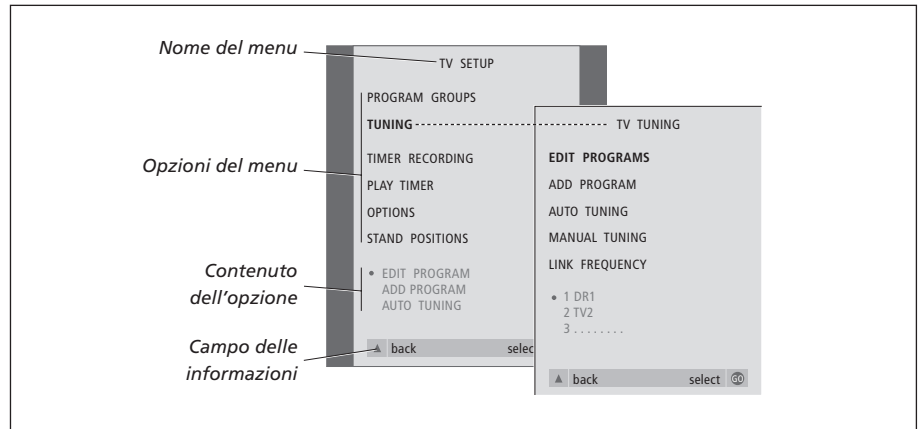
Nome del menu

Opzioni del menu

Contenuto dell'opzione

Campo delle informazioni

TV SETUP

PROGRAM GROUPS

TUNING

TIMER RECORDING

PLAY TIMER

OPTIONS

STAND POSITIONS

• EDIT PROGRAM
ADD PROGRAM
AUTO TUNING

▲ back select

TV TUNING

EDIT PROGRAMS

ADD PROGRAM

AUTO TUNING

MANUAL TUNING

LINK FREQUENCY

• 1 DR1
2 TV2
3 . . . . . . . .

▲ back select GO